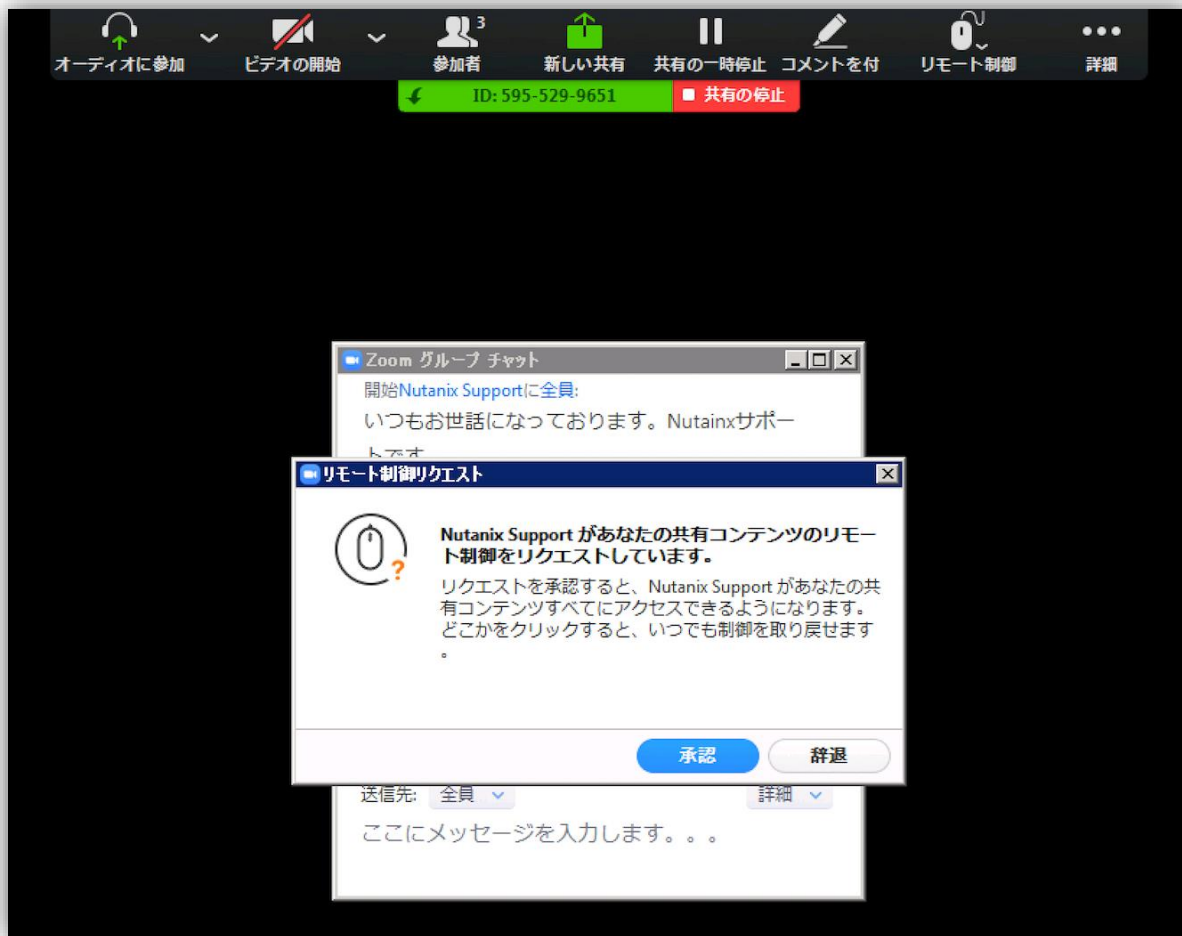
オーディオに参加 ビデオの開始 3 参加者 新しい共有 共有の一時停止 コメントを付 リモート制御 詳細

ID: 595-529-9651 共有の停止

Zoom グループ チャット

開始Nutanix Supportに全員:

いつもお世話になっております。Nutainxサポー

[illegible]

リモート制御リクエスト

Nutanix Support があなたの共有コンテンツのリモート制御をリクエストしています。

リクエストを承認すると、Nutanix Support があなたの共有コンテンツすべてにアクセスできるようになります。どこかをクリックすると、いつでも制御を取り戻せます。

承認 辞退

送信先: 全員 詳細

ここにメッセージを入力します。。。